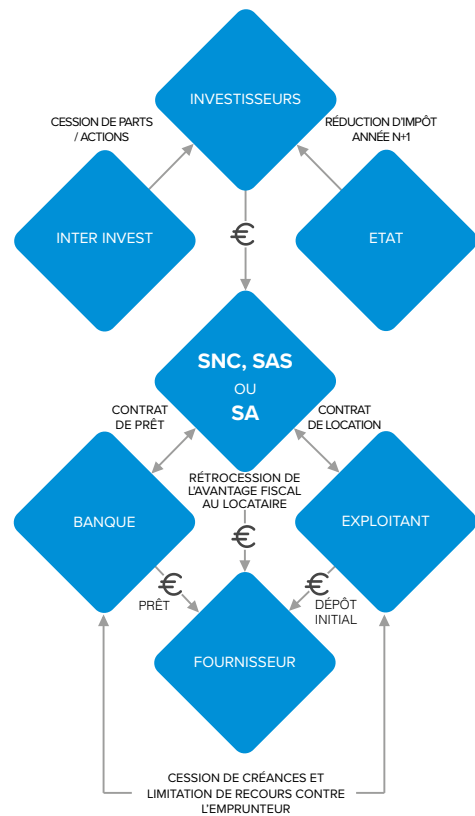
INVESTISSEURS

CESSION DE PARTS / ACTIONS

RÉDUCTION D'IMPÔT ANNÉE N+1

INTER INVEST

€

ETAT

SNC, SAS
OU
SA

CONTRAT DE PRÊT

CONTRAT DE LOCATION

RÉTROCESSION DE L'AVANTAGE FISCAL AU LOCATAIRE

BANQUE

€

EXPLOITANT

€
PRÊT

€
DÉPÔT INITIAL

FOURNISSEUR

CESSION DE CRÉANCES ET LIMITATION DE RECOURS CONTRE L'EMPRUNTEUR